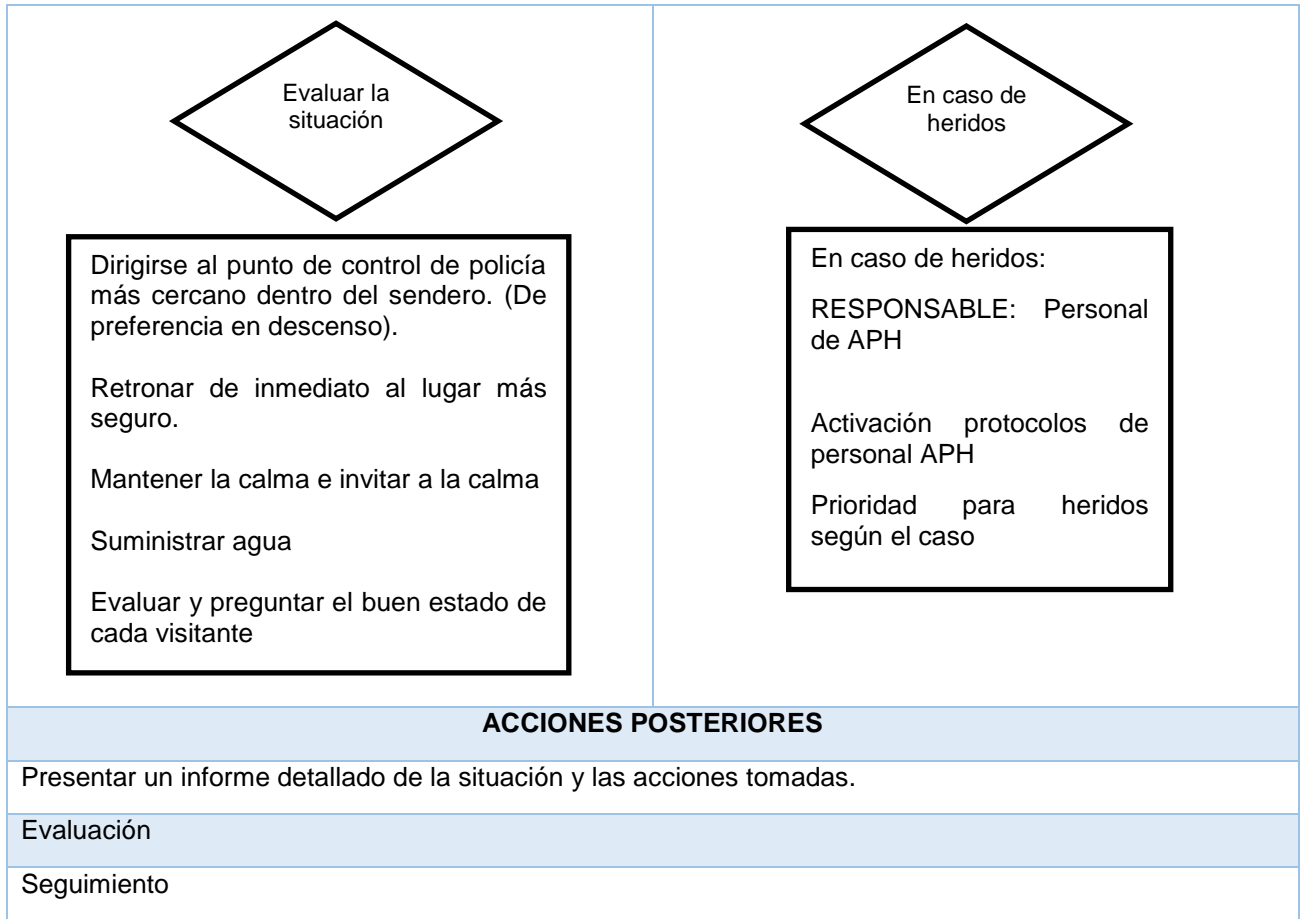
Evaluar la situación

Dirigirse al punto de control de policía más cercano dentro del sendero. (De preferencia en descenso).

Retronar de inmediato al lugar más seguro.

Mantener la calma e invitar a la calma

Suministrar agua

Evaluar y preguntar el buen estado de cada visitante

En caso de heridos

En caso de heridos:

RESPONSABLE: Personal de APH

Activación protocolos de personal APH

Prioridad para heridos según el caso

| ACCIONES POSTERIORES |
|---|
| Presentar un informe detallado de la situación y las acciones tomadas. |
| Evaluación |
| Seguimiento |